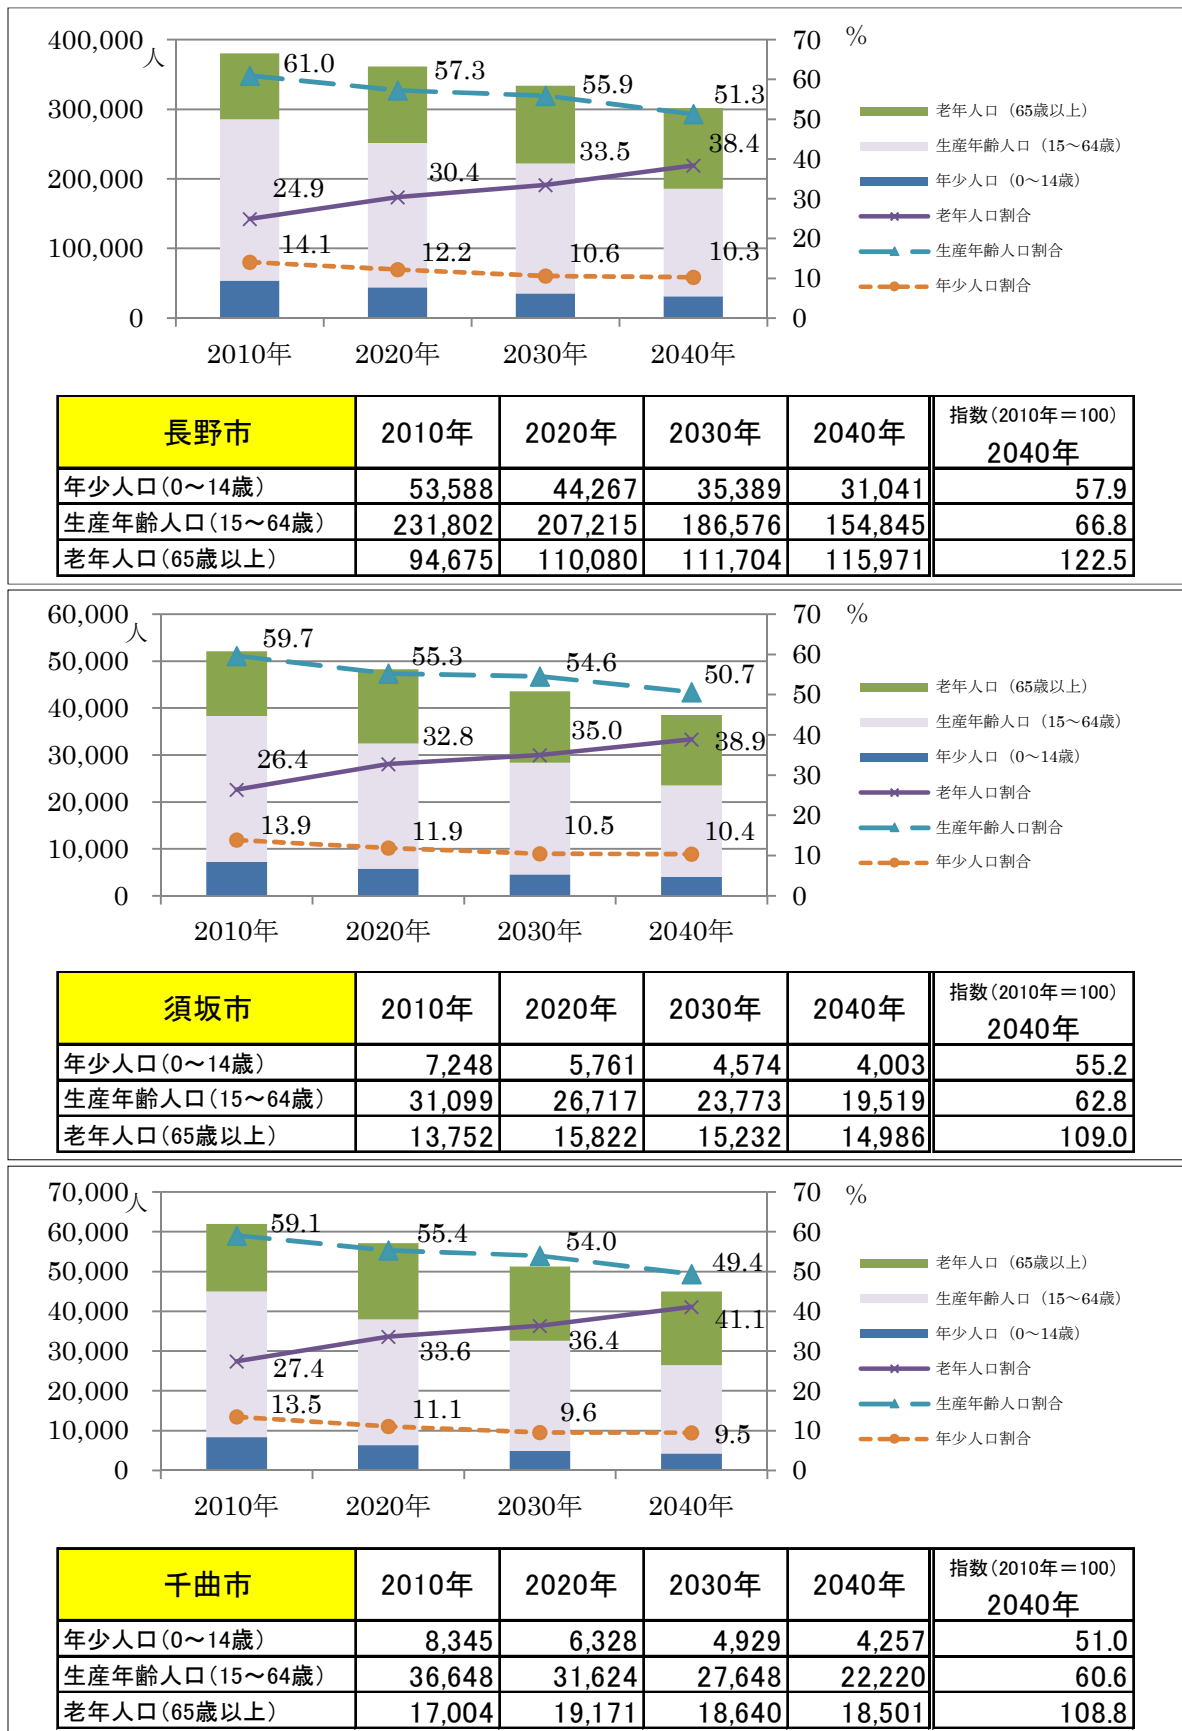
400,000 人
300,000
200,000
100,000
0

70 %
60
50
40
30
20
10
0

61.0
57.3
55.9
51.3
38.4
33.5
30.4
24.9
14.1
12.2
10.6
10.3

2010年 2020年 2030年 2040年

老年人口（65歳以上）
生産年齢人口（15〜64歳）
年少人口（0〜14歳）
老年人口割合
生産年齢人口割合
年少人口割合

| 長野市 | 2010年 | 2020年 | 2030年 | 2040年 | 指数（2010年＝100） 2040年 |
|---|---|---|---|---|---|
| 年少人口（0〜14歳） | 53,588 | 44,267 | 35,389 | 31,041 | 57.9 |
| 生産年齢人口（15〜64歳） | 231,802 | 207,215 | 186,576 | 154,845 | 66.8 |
| 老年人口（65歳以上） | 94,675 | 110,080 | 111,704 | 115,971 | 122.5 |

60,000 人
50,000
40,000
30,000
20,000
10,000
0

70 %
60
50
40
30
20
10
0

59.7
55.3
54.6
50.7
32.8
35.0
38.9
26.4
13.9
11.9
10.5
10.4

2010年 2020年 2030年 2040年

老年人口（65歳以上）
生産年齢人口（15〜64歳）
年少人口（0〜14歳）
老年人口割合
生産年齢人口割合
年少人口割合

| 須坂市 | 2010年 | 2020年 | 2030年 | 2040年 | 指数（2010年＝100） 2040年 |
|---|---|---|---|---|---|
| 年少人口（0〜14歳） | 7,248 | 5,761 | 4,574 | 4,003 | 55.2 |
| 生産年齢人口（15〜64歳） | 31,099 | 26,717 | 23,773 | 19,519 | 62.8 |
| 老年人口（65歳以上） | 13,752 | 15,822 | 15,232 | 14,986 | 109.0 |

70,000 人
60,000
50,000
40,000
30,000
20,000
10,000
0

70 %
60
50
40
30
20
10
0

59.1
55.4
54.0
49.4
41.1
36.4
33.6
27.4
13.5
11.1
9.6
9.5

2010年 2020年 2030年 2040年

老年人口（65歳以上）
生産年齢人口（15〜64歳）
年少人口（0〜14歳）
老年人口割合
生産年齢人口割合
年少人口割合

| 千曲市 | 2010年 | 2020年 | 2030年 | 2040年 | 指数（2010年＝100） 2040年 |
|---|---|---|---|---|---|
| 年少人口（0〜14歳） | 8,345 | 6,328 | 4,929 | 4,257 | 51.0 |
| 生産年齢人口（15〜64歳） | 36,648 | 31,624 | 27,648 | 22,220 | 60.6 |
| 老年人口（65歳以上） | 17,004 | 19,171 | 18,640 | 18,501 | 108.8 |